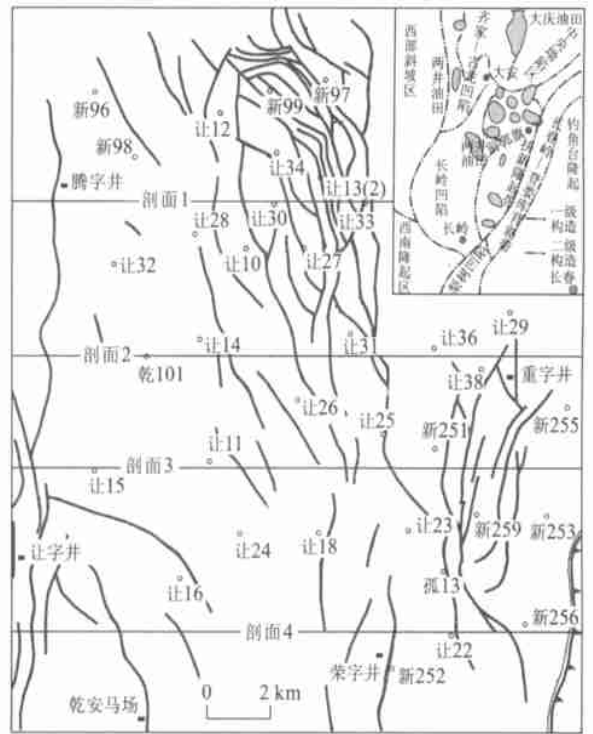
新96
新98
腾字井
新99
新97
让12
让34
让13(2)
剖面1
让28
让30
让33
让32
让10
让27
让31
让29
让36
剖面2
让14
乾101
让38
重字井
让26
让25
新251
新255
让11
剖面3
让15
让23
新259
新253
让字井
让24
让18
孤13
让16
新256
剖面4
让22
荣字井
新252
乾安马场
0
2 km
大庆油田
齐家
西部斜坡区
两井油田
古龙凹陷
大安
长岭凹陷
长岭
西南隆起区
钓鱼台隆起
一级构造
二级构造
长春